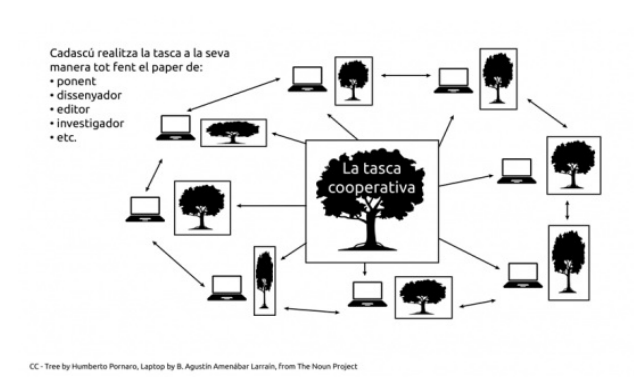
Cadascú realitza la tasca a la seva manera tot fent el paper de:
• ponent
• dissenyador
• editor
• investigador
• etc.

La tasca cooperativa

CC - Tree by Humberto Pornaro, Laptop by B. Agustín Amenábar Larraín, from The Noun Project